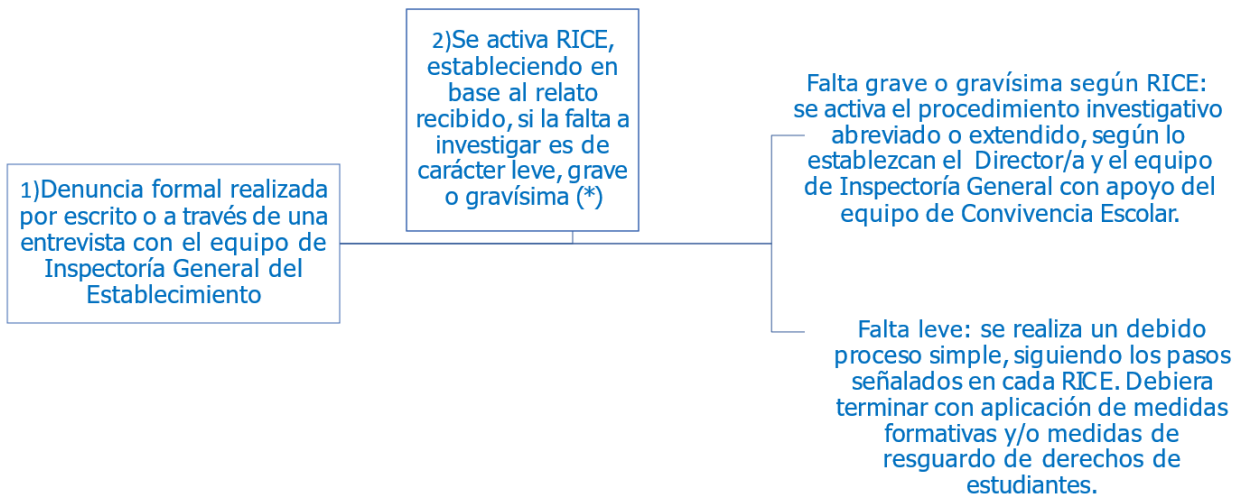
1)Denuncia formal realizada por escrito o a través de una entrevista con el equipo de Inspectoría General del Establecimiento

2)Se activa RICE, estableciendo en base al relato recibido, si la falta a investigar es de carácter leve, grave o gravísima (*)

Falta grave o gravísima según RICE: se activa el procedimiento investigativo abreviado o extendido, según lo establezcan el Director/a y el equipo de Inspectoría General con apoyo del equipo de Convivencia Escolar.

Falta leve: se realiza un debido proceso simple, siguiendo los pasos señalados en cada RICE. Debiera terminar con aplicación de medidas formativas y/o medidas de resguardo de derechos de estudiantes.